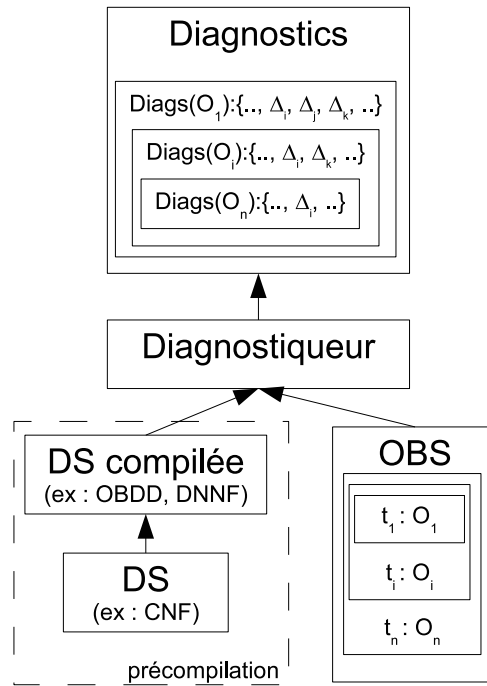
Diagnostics

Diags($O_1$):{.., $\Delta_i$, $\Delta_j$, $\Delta_k$, ..}

Diags($O_i$):{.., $\Delta_i$, $\Delta_k$, ..}

Diags($O_n$):{.., $\Delta_i$, ..}

Diagnostiqueur

DS compilée
(ex : OBDD, DNNF)

DS
(ex : CNF)

précompilation

OBS

$t_1$ : $O_1$

$t_i$ : $O_i$

$t_n$ : $O_n$